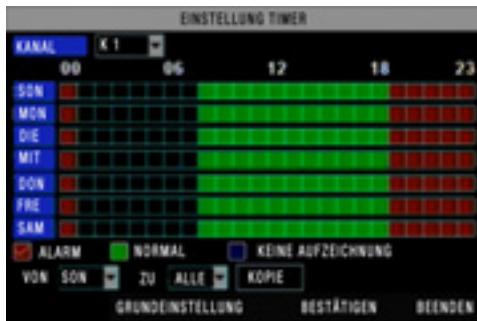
EINSTELLUNG TIMER

KANAL K 1

| | 00 | 06 | 12 | 18 | 23 |
|---|---|---|---|---|---|
| SON | | | | | |
| MON | | | | | |
| DIE | | | | | |
| MIT | | | | | |
| DON | | | | | |
| FRE | | | | | |
| SAM | | | | | |

ALARM NORMAL KEINE AUFZEICHNUNG

VON SON ZU ALLE KOPIE

GRUNDEINSTELLUNG BESTÄTIGEN BEENDEN